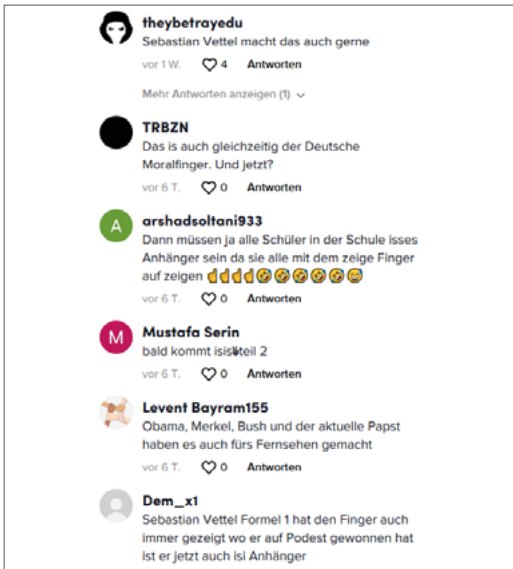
theybetrayedu
Sebastian Vettel macht das auch gerne
vor 1 W. 4 Antworten

Mehr Antworten anzeigen (1)

TRBZN
Das is auch gleichzeitig der Deutsche Moralfinger. Und jetzt?
vor 6 T. 0 Antworten

A
arshadsoltani933
Dann müssen ja alle Schüler in der Schule isses Anhänger sein da sie alle mit dem zeige Finger auf zeigen 👍👍👍🤣🤣🤣🤣😅
vor 6 T. 0 Antworten

M
Mustafa Serin
bald kommt isis☝teil 2
vor 6 T. 0 Antworten

Levent Bayram155
Obama, Merkel, Bush und der aktuelle Papst haben es auch fürs Fernsehen gemacht
vor 6 T. 0 Antworten

Dem_x1
Sebastian Vettel Formel 1 hat den Finger auch immer gezeigt wo er auf Podest gewonnen hat ist er jetzt auch isi Anhänger